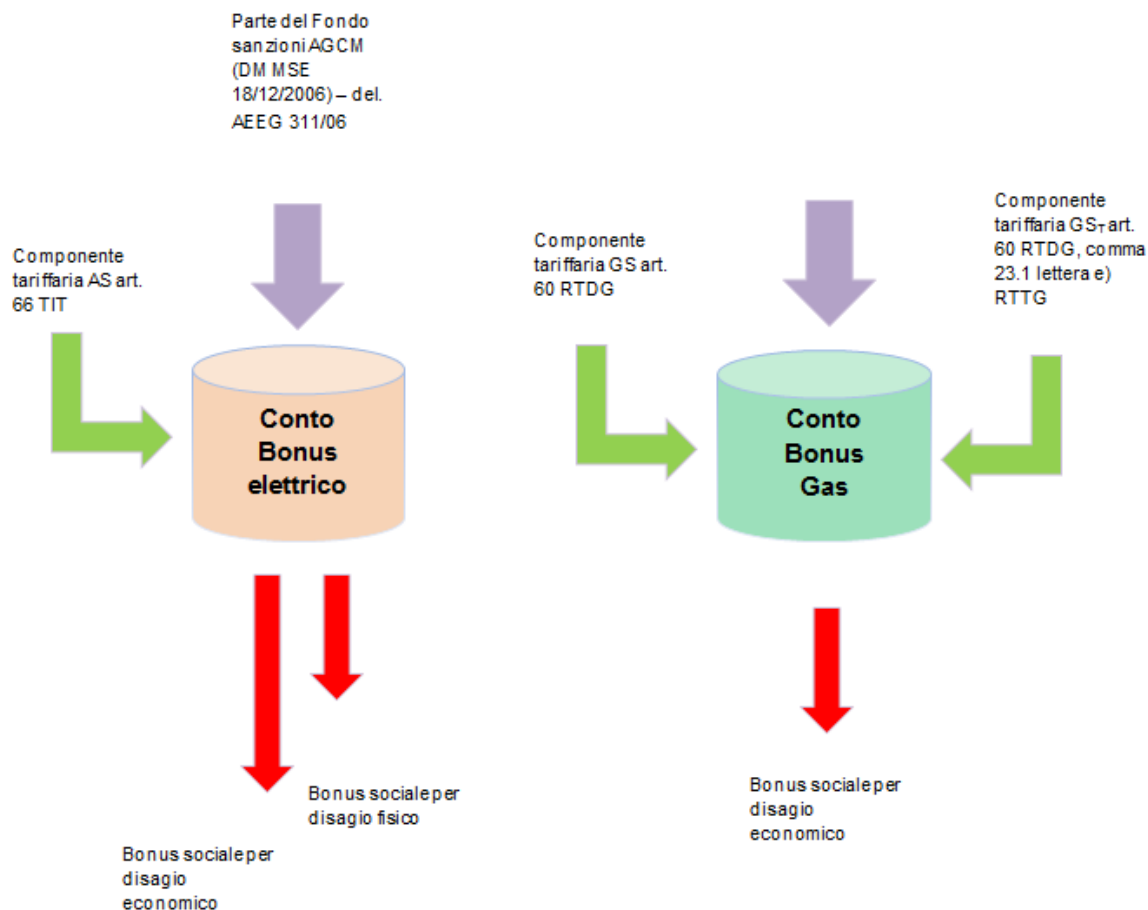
Parte del Fondo sanzioni AGCM (DM MSE 18/12/2006) – del. AEEG 311/06

Componente tariffaria AS art. 66 TIT

Conto Bonus elettrico

Bonus sociale per disagio fisico

Bonus sociale per disagio economico

Componente tariffaria GS art. 60 RTDG

Componente tariffaria $GS_T$ art. 60 RTDG, comma 23.1 lettera e) RTTG

Conto Bonus Gas

Bonus sociale per disagio economico